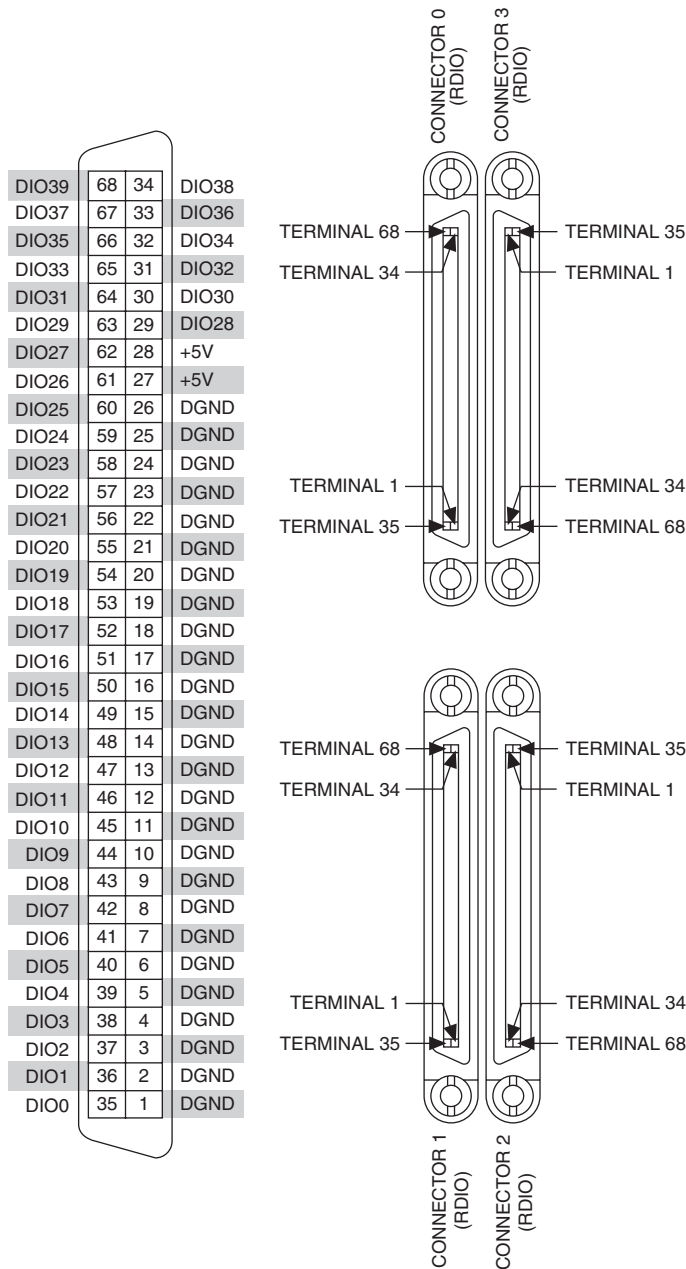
| | | | |
|---|---|---|---|
| DIO39 | 68 | 34 | DIO38 |
| DIO37 | 67 | 33 | DIO36 |
| DIO35 | 66 | 32 | DIO34 |
| DIO33 | 65 | 31 | DIO32 |
| DIO31 | 64 | 30 | DIO30 |
| DIO29 | 63 | 29 | DIO28 |
| DIO27 | 62 | 28 | +5V |
| DIO26 | 61 | 27 | +5V |
| DIO25 | 60 | 26 | DGND |
| DIO24 | 59 | 25 | DGND |
| DIO23 | 58 | 24 | DGND |
| DIO22 | 57 | 23 | DGND |
| DIO21 | 56 | 22 | DGND |
| DIO20 | 55 | 21 | DGND |
| DIO19 | 54 | 20 | DGND |
| DIO18 | 53 | 19 | DGND |
| DIO17 | 52 | 18 | DGND |
| DIO16 | 51 | 17 | DGND |
| DIO15 | 50 | 16 | DGND |
| DIO14 | 49 | 15 | DGND |
| DIO13 | 48 | 14 | DGND |
| DIO12 | 47 | 13 | DGND |
| DIO11 | 46 | 12 | DGND |
| DIO10 | 45 | 11 | DGND |
| DIO9 | 44 | 10 | DGND |
| DIO8 | 43 | 9 | DGND |
| DIO7 | 42 | 8 | DGND |
| DIO6 | 41 | 7 | DGND |
| DIO5 | 40 | 6 | DGND |
| DIO4 | 39 | 5 | DGND |
| DIO3 | 38 | 4 | DGND |
| DIO2 | 37 | 3 | DGND |
| DIO1 | 36 | 2 | DGND |
| DIO0 | 35 | 1 | DGND |

CONNECTOR 0 (RDIO)
CONNECTOR 3 (RDIO)

TERMINAL 68
TERMINAL 34
TERMINAL 35
TERMINAL 1
TERMINAL 1
TERMINAL 35
TERMINAL 34
TERMINAL 68

TERMINAL 68
TERMINAL 34
TERMINAL 35
TERMINAL 1
TERMINAL 1
TERMINAL 35
TERMINAL 34
TERMINAL 68

CONNECTOR 1 (RDIO)
CONNECTOR 2 (RDIO)